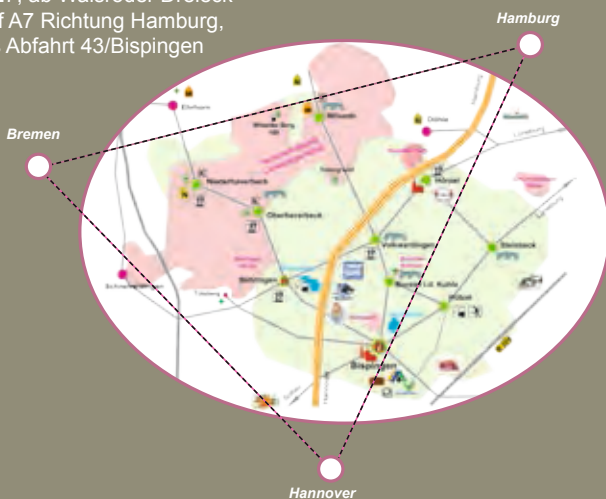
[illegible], ab Walsroder Dreieck
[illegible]f A7 Richtung Hamburg,
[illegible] Abfahrt 43/Bispingen

Hamburg

Bremen

Hannover

Wilsede

Niederhaverbeck

Oberhaverbeck

Volkwardingen

Hützel

Steinbeck

Behringen

Borstel i.d. Kuhle

Hörpel

Bispingen